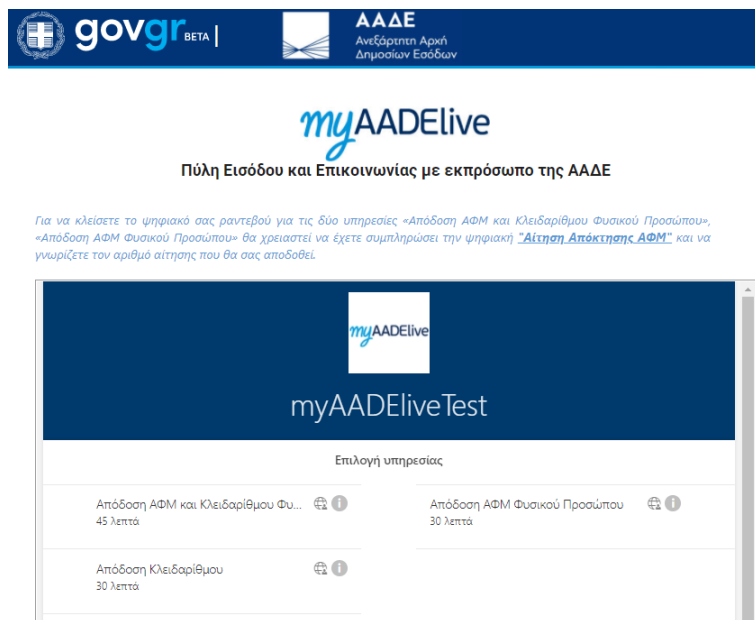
govgr BETA | ΑΑΔΕ Ανεξάρτητη Αρχή Δημοσίων Εσόδων

myAADElive

Πύλη Εισόδου και Επικοινωνίας με εκπρόσωπο της ΑΑΔΕ

Για να κλείσετε το ψηφιακό σας ραντεβού για τις δύο υπηρεσίες «Απόδοση ΑΦΜ και Κλειδαρίθμου Φυσικού Προσώπου», «Απόδοση ΑΦΜ Φυσικού Προσώπου» θα χρειαστεί να έχετε συμπληρώσει την ψηφιακή "Αίτηση Απόκτησης ΑΦΜ" και να γνωρίζετε τον αριθμό αίτησης που θα σας αποδοθεί.

myAADElive

myAADEliveTest

Επιλογή υπηρεσίας

Απόδοση ΑΦΜ και Κλειδαρίθμου Φυ...
45 λεπτά

Απόδοση ΑΦΜ Φυσικού Προσώπου
30 λεπτά

Απόδοση Κλειδαρίθμου
30 λεπτά